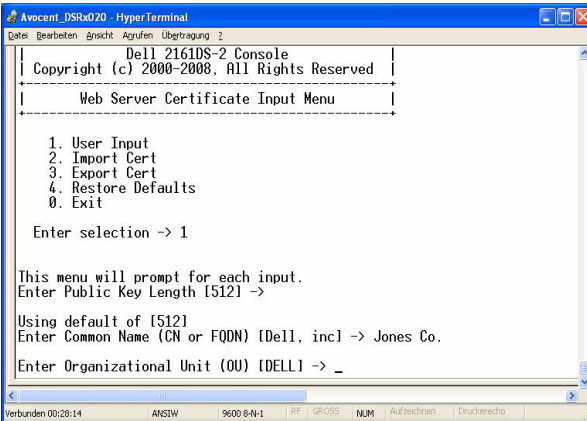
Avocent_DSRx020 - HyperTerminal

Datei Bearbeiten Ansicht Anrufen Übertragung ?

| Dell 2161DS-2 Console |
| Copyright (c) 2000-2008, All Rights Reserved |

| Web Server Certificate Input Menu |

1. User Input
2. Import Cert
3. Export Cert
4. Restore Defaults
0. Exit

Enter selection -> 1

This menu will prompt for each input.
Enter Public Key Length [512] ->

Using default of [512]
Enter Common Name (CN or FQDN) [Dell, inc] -> Jones Co.

Enter Organizational Unit (OU) [DELL] -> _

Verbunden 00:28:14 ANSIW 9600 8-N-1 RF GROSS NUM Aufzeichnen Druckerecho